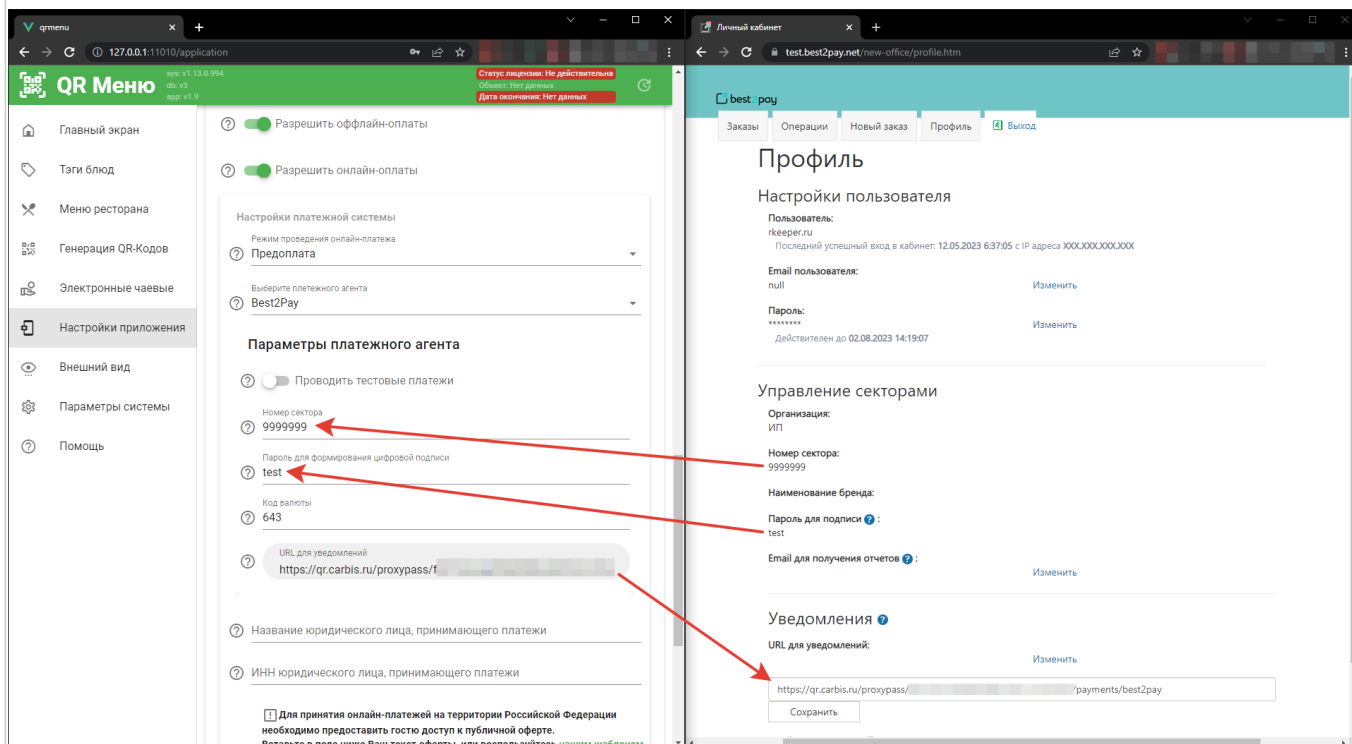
qrmenu
127.0.0.1:11010/application
QR Меню
sys: v1.13.0.994
db: v3
app: v1.9
Статус лицензии: Не действительна
Объект: Нет данных
Дата окончания: Нет данных

Главный экран
Тэги блюд
Меню ресторана
Генерация QR-Кодов
Электронные чаевые
Настройки приложения
Внешний вид
Параметры системы
Помощь

Разрешить оффлайн-оплаты
Разрешить онлайн-оплаты
Настройки платежной системы
Режим проведения онлайн-платежа
Предоплата
Выберите платежного агента
Best2Pay
Параметры платежного агента
Проводить тестовые платежи
Номер сектора
9999999
Пароль для формирования цифровой подписи
test
Код валюты
643
URL для уведомлений
https://qr.carbis.ru/proxypass/f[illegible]
Название юридического лица, принимающего платежи
ИНН юридического лица, принимающего платежи
Для принятия онлайн-платежей на территории Российской Федерации необходимо предоставить гостю доступ к публичной оферте.
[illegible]

Личный кабинет
test.best2pay.net/new-office/profile.htm
best2pay
Заказы
Операции
Новый заказ
Профиль
Выход
Профиль
Настройки пользователя
Пользователь:
rkeeper.ru
Последний успешный вход в кабинет: 12.05.2023 6:37:05 с IP адреса XXX.XXX.XXX.XXX
Email пользователя:
null
Изменить
Пароль:
********
Изменить
Действителен до 02.08.2023 14:19:07
Управление секторами
Организация:
ИП
Номер сектора:
9999999
Наименование бренда:
Пароль для подписи ? :
test
Email для получения отчетов ? :
Изменить
Уведомления ?
URL для уведомлений:
Изменить
https://qr.carbis.ru/proxypass/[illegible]/payments/best2pay
Сохранить